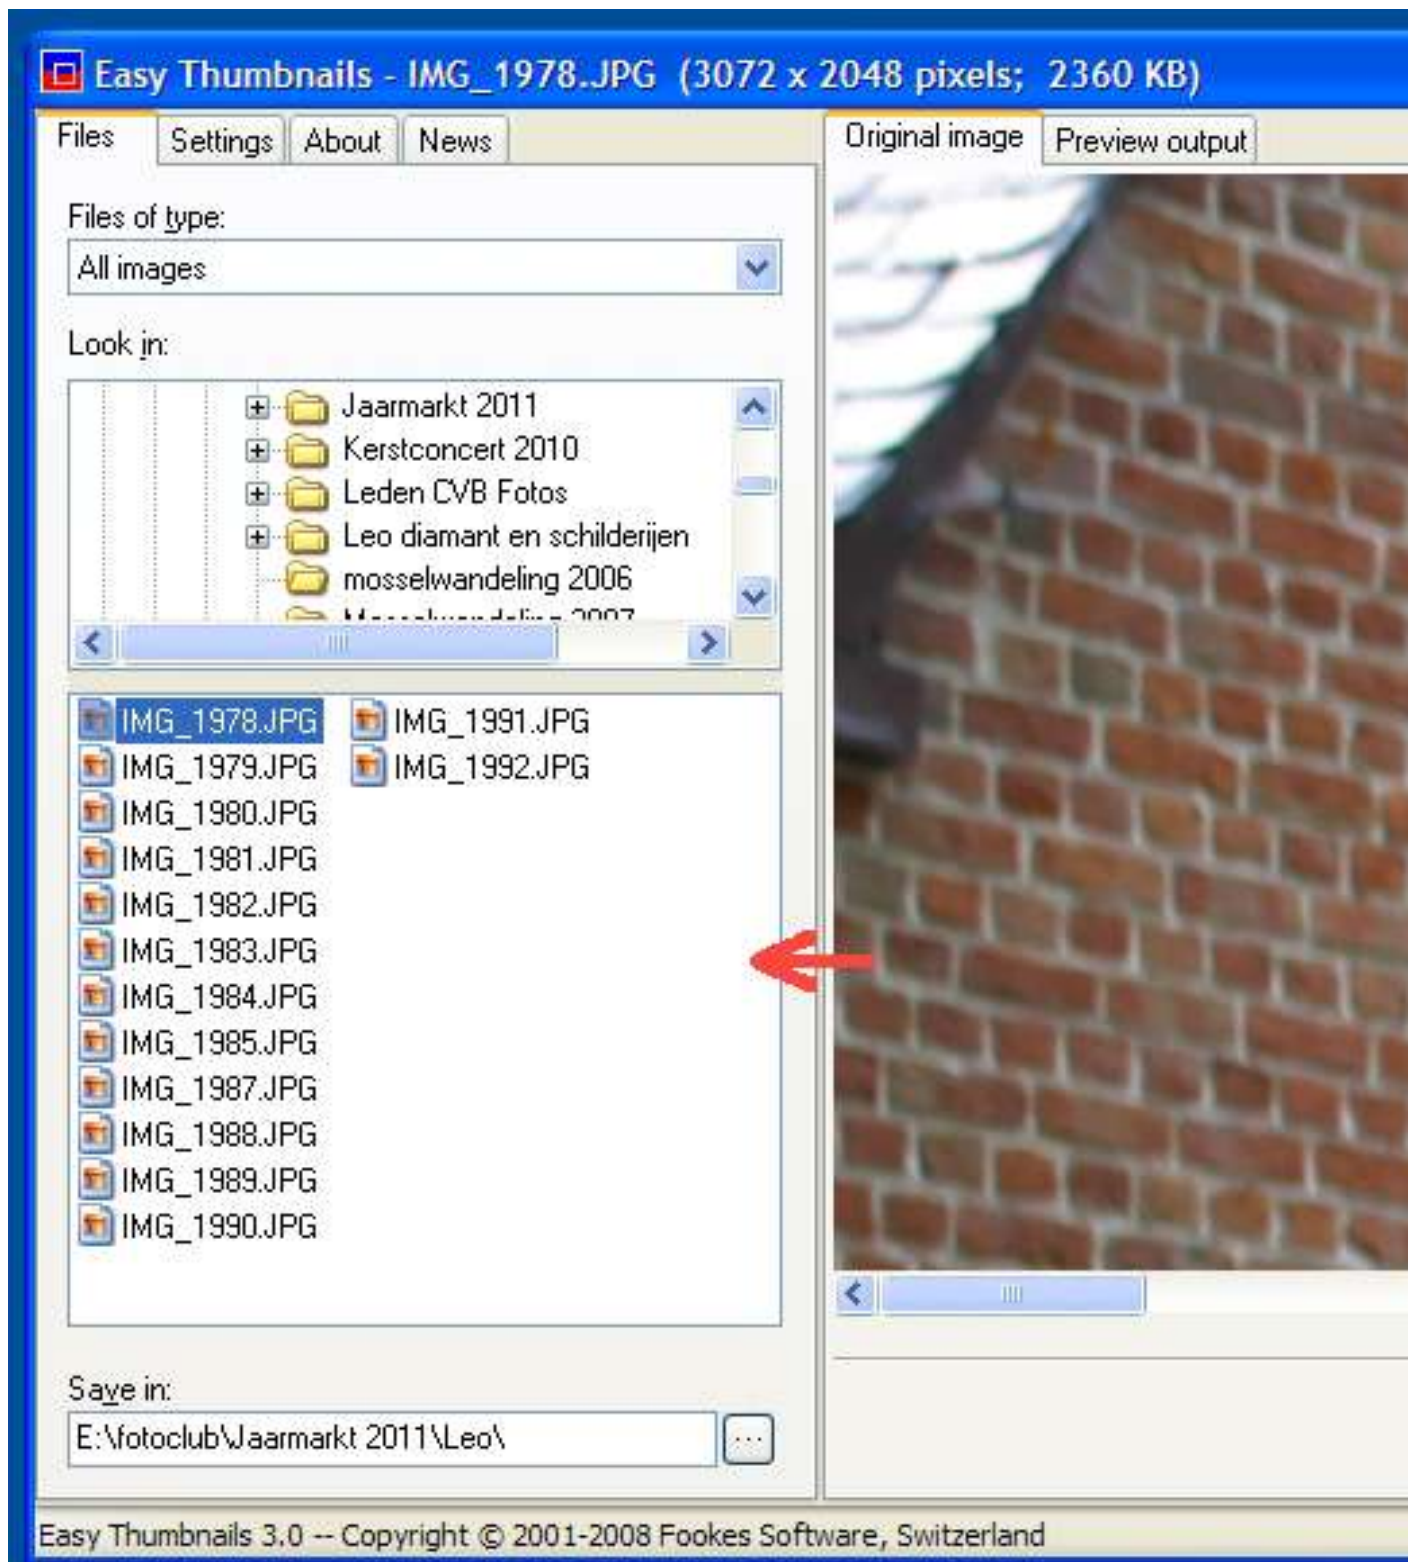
Easy Thumbnails - IMG_1978.JPG (3072 x 2048 pixels; 2360 KB)

Files | Settings | About | News

Original image | Preview output

Files of type:

All images

Look in:

Jaarmarkt 2011
Kerstconcert 2010
Leden CVB Fotos
Leo diamant en schilderijen
mosselwandeling 2006
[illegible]

IMG_1978.JPG
IMG_1979.JPG
IMG_1980.JPG
IMG_1981.JPG
IMG_1982.JPG
IMG_1983.JPG
IMG_1984.JPG
IMG_1985.JPG
IMG_1987.JPG
IMG_1988.JPG
IMG_1989.JPG
IMG_1990.JPG
IMG_1991.JPG
IMG_1992.JPG

Save in:

E:\fotoclub\Jaarmarkt 2011\Leo\

...

Easy Thumbnails 3.0 -- Copyright © 2001-2008 Fookes Software, Switzerland